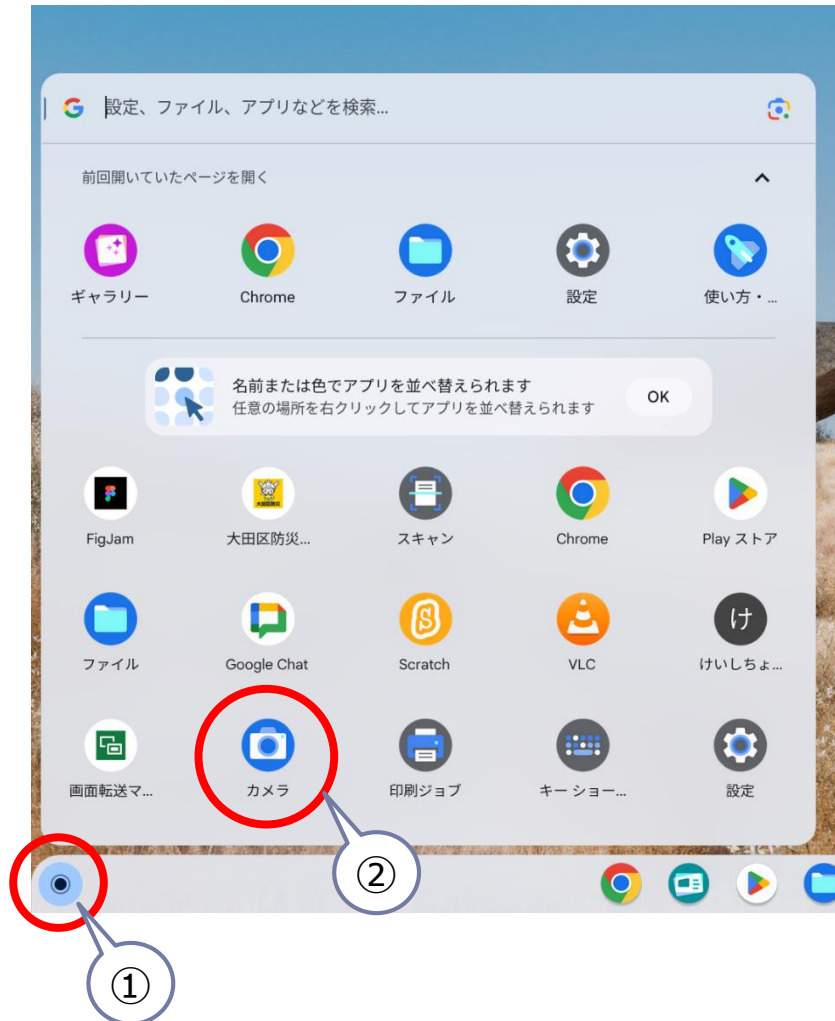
設定、ファイル、アプリなどを検索...

前回開いていたページを開く

ギャラリー
Chrome
ファイル
設定
使い方・...

名前または色でアプリを並べ替えられます
任意の場所を右クリックしてアプリを並べ替えられます
OK

FigJam
大田区防災...
スキャン
Chrome
Play ストア

ファイル
Google Chat
Scratch
VLC
けいしちょ...

画面転送マ...
カメラ
印刷ジョブ
キー ショー...
設定

②

①